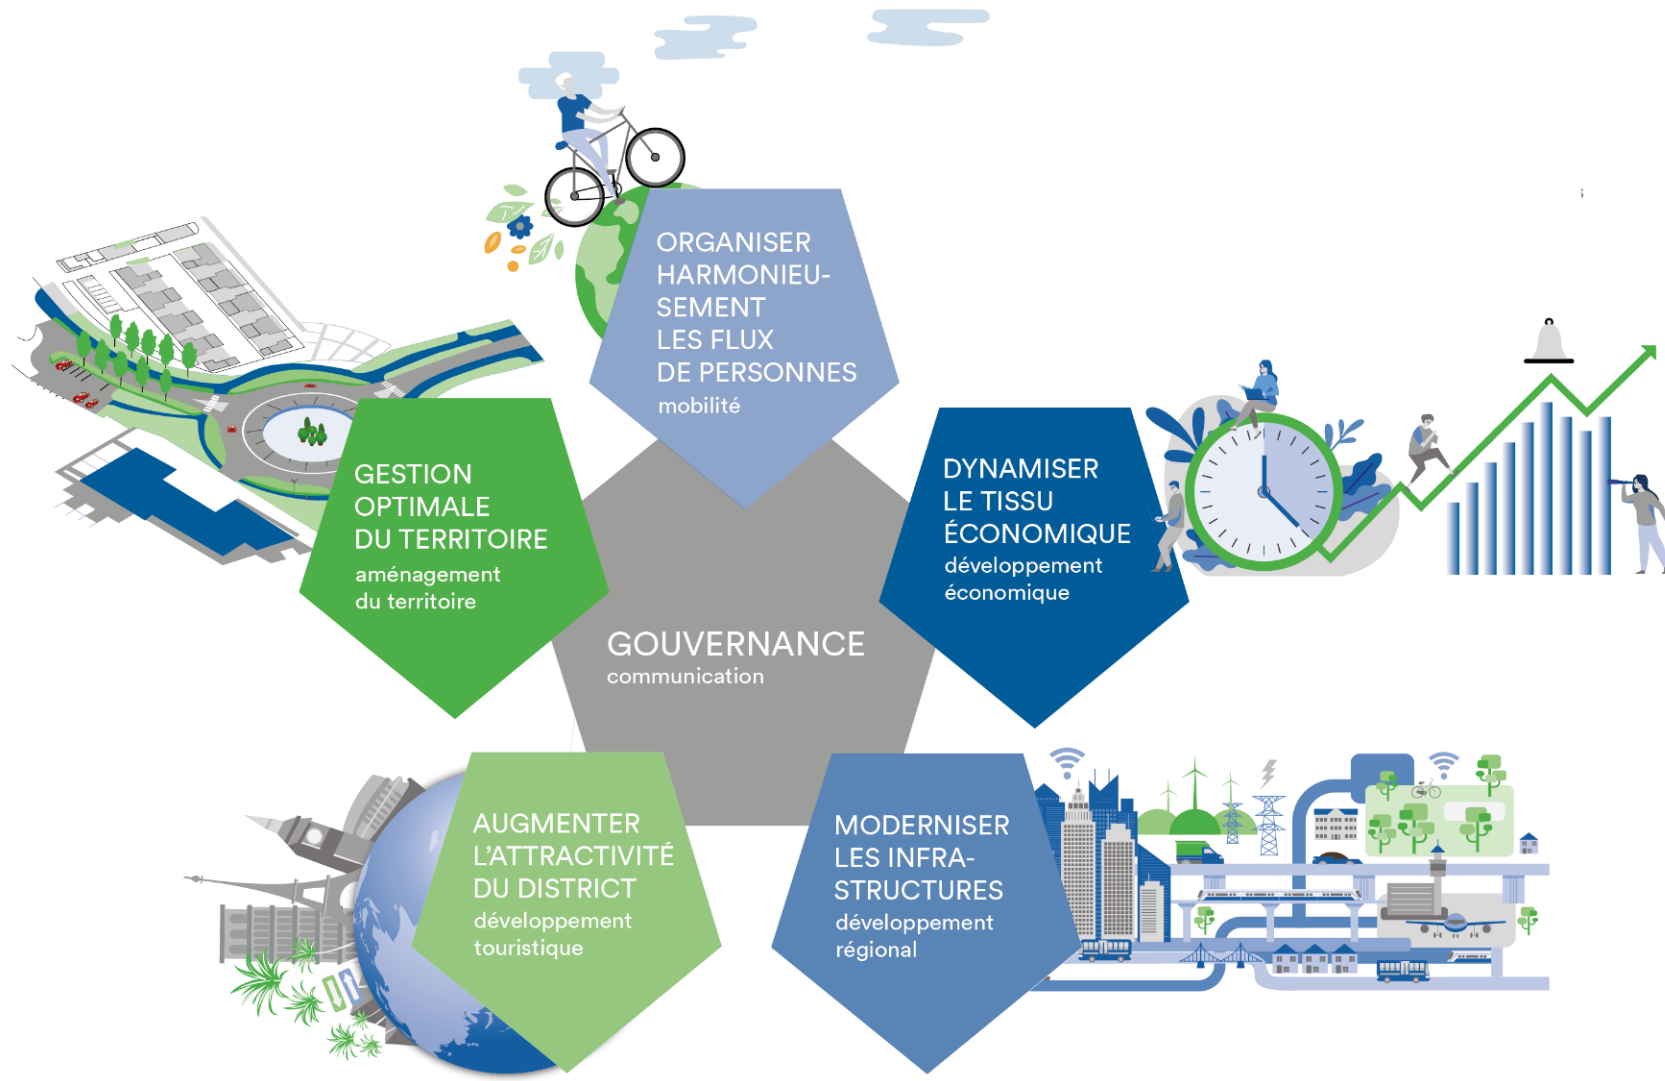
ORGANISER HARMONIEUSEMENT LES FLUX DE PERSONNES
mobilité

GESTION OPTIMALE DU TERRITOIRE
aménagement du territoire

DYNAMISER LE TISSU ÉCONOMIQUE
développement économique

GOUVERNANCE
communication

AUGMENTER L'ATTRACTIVITÉ DU DISTRICT
développement touristique

MODERNISER LES INFRASTRUCTURES
développement régional